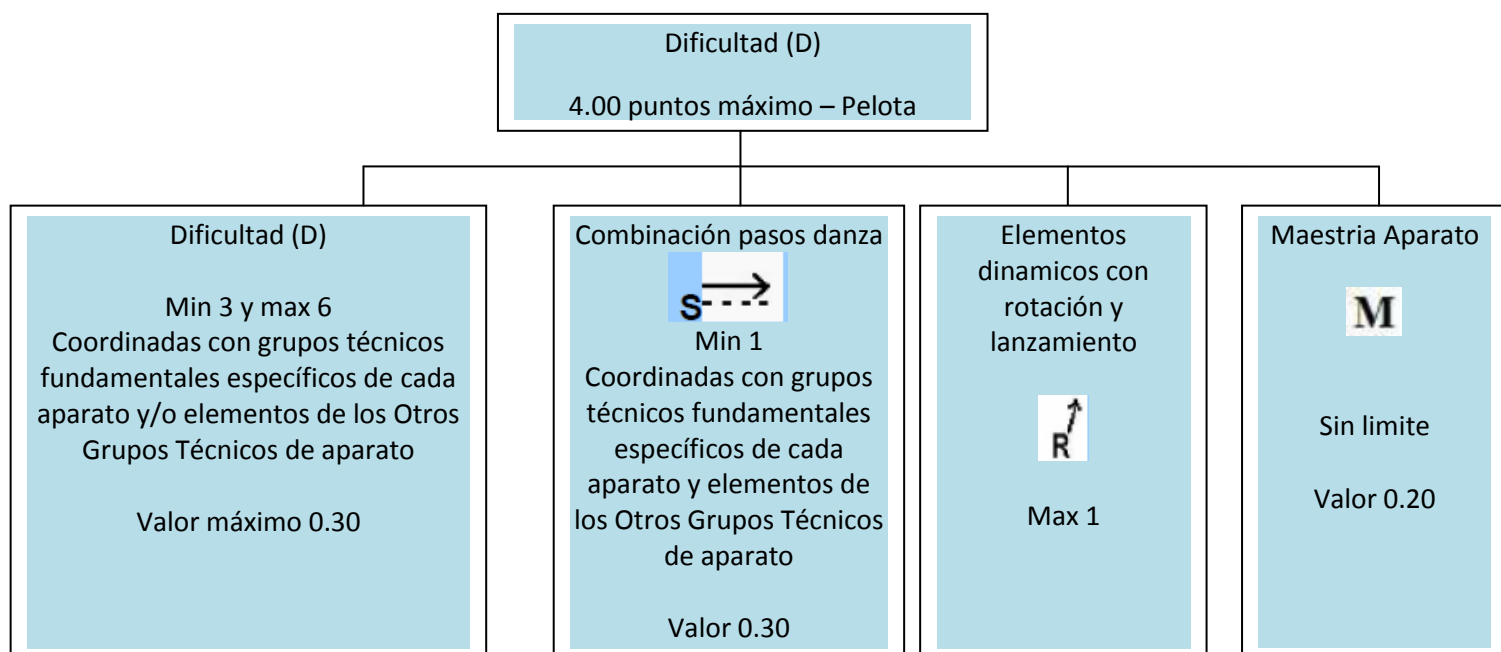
Dificultad (D)

4.00 puntos máximo – Pelota

Dificultad (D)

Min 3 y max 6
Coordinadas con grupos técnicos fundamentales específicos de cada aparato y/o elementos de los Otros Grupos Técnicos de aparato

Valor máximo 0.30

Combinación pasos danza

S

Min 1
Coordinadas con grupos técnicos fundamentales específicos de cada aparato y elementos de los Otros Grupos Técnicos de aparato

Valor 0.30

Elementos dinamicos con rotación y lanzamiento

R

Max 1

Maestria Aparato

M

Sin limite

Valor 0.20